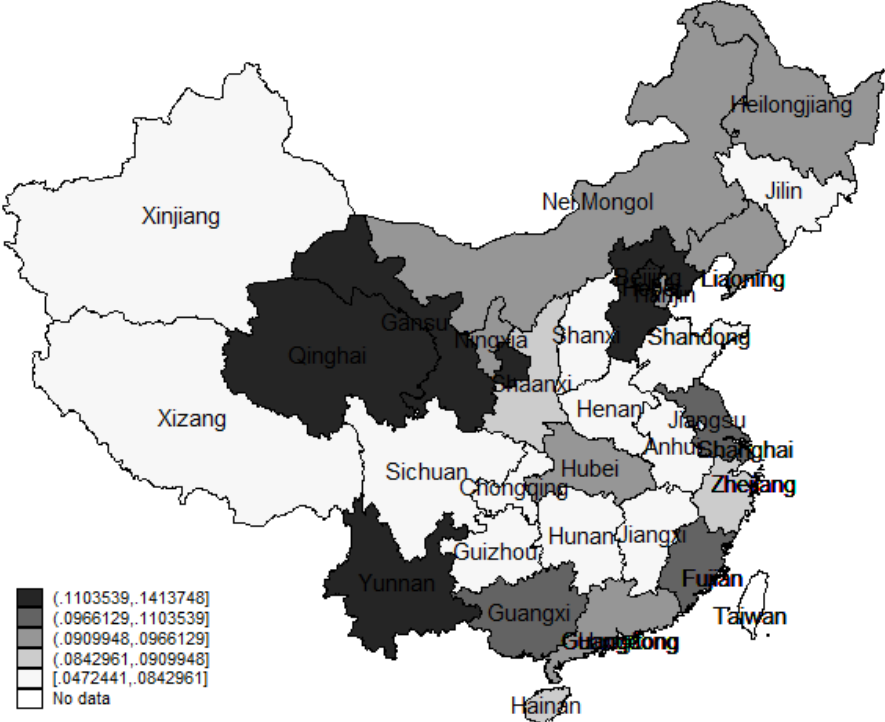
Heilongjiang
Jilin
Nei Mongol
Xinjiang
Beijing
Tianjin
Liaoning
Gansu
Ningxia
Shanxi
Shandong
Qinghai
Shaanxi
Henan
Jiangsu
Xizang
Anhui
Shanghai
Sichuan
Hubei
Chongqing
Zhejiang
Hunan
Jiangxi
Guizhou
Fujian
Yunnan
Taiwan
Guangxi
Guangdong
Hainan

(.1103539,.1413748]
(.0966129,.1103539]
(.0909948,.0966129]
(.0842961,.0909948]
[.0472441,.0842961]
No data